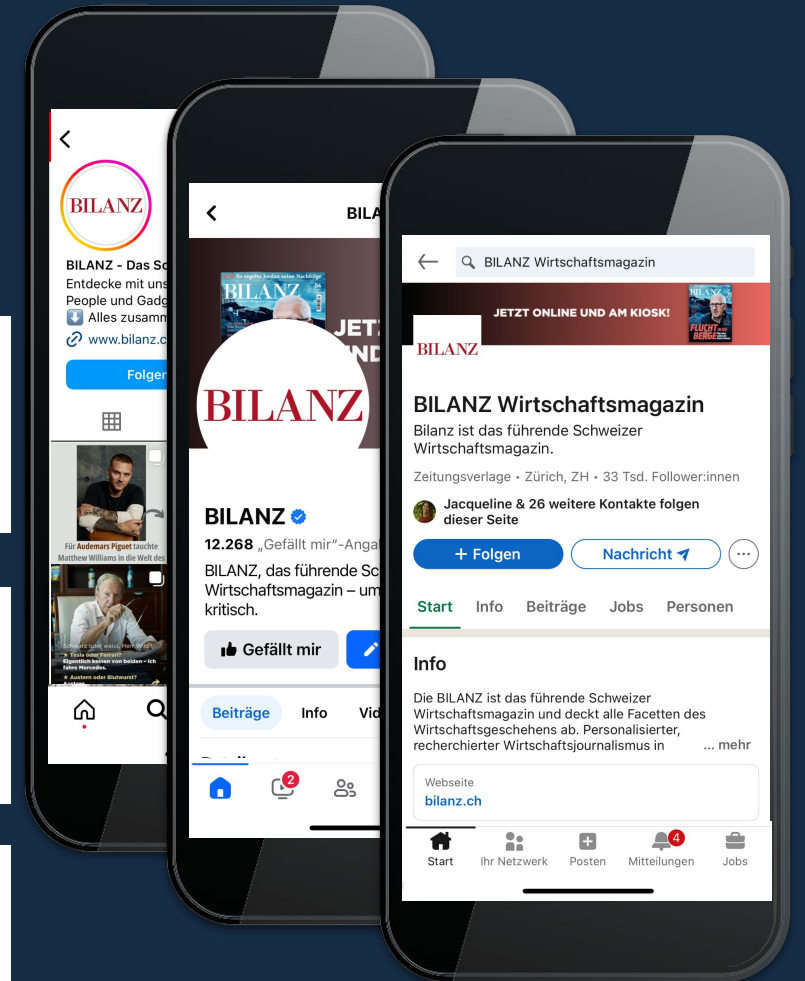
BILANZ

BILANZ - Das Sc
Entdecke mit uns
People und Gadg
⬇️ Alles zusamm
www.bilanz.c

Folge

Für Audemars Piguet tauchte Matthew Williams in die Welt des

★ Tesla oder Ferrari? Eigentlich keinen von beiden - ich fahre Mercedes.
★ Austern oder Blutwurst?

BILA

BILANZ
JETZ
IND

BILANZ

BILANZ
12.268 „Gefällt mir"-Anga
BILANZ, das führende Sc Wirtschaftsmagazin – um kritisch.

Gefällt mir

Beiträge
Info
Vid

2

BILANZ Wirtschaftsmagazin

JETZT ONLINE UND AM KIOSK!
FLUCHT IN DIE BERGE

BILANZ

BILANZ Wirtschaftsmagazin
Bilanz ist das führende Schweizer Wirtschaftsmagazin.
Zeitungsverlage • Zürich, ZH • 33 Tsd. Follower:innen
Jacqueline & 26 weitere Kontakte folgen dieser Seite

+ Folgen
Nachricht

Start
Info
Beiträge
Jobs
Personen

Info
Die BILANZ ist das führende Schweizer Wirtschaftsmagazin und deckt alle Facetten des Wirtschaftsgeschehens ab. Personalisierter, recherchierter Wirtschaftsjournalismus in ... mehr

Webseite
bilanz.ch

Start
Ihr Netzwerk
Posten
4
Mitteilungen
Jobs